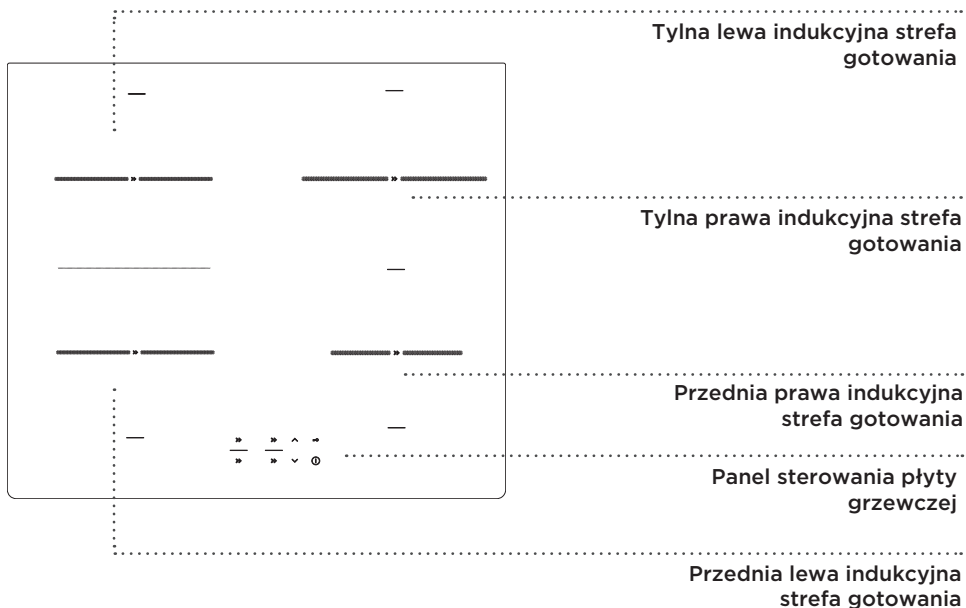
Tylna lewa indukcyjna strefa gotowania

Tylna prawa indukcyjna strefa gotowania

Przednia prawa indukcyjna strefa gotowania

Panel sterowania płyty grzewczej

Przednia lewa indukcyjna strefa gotowania